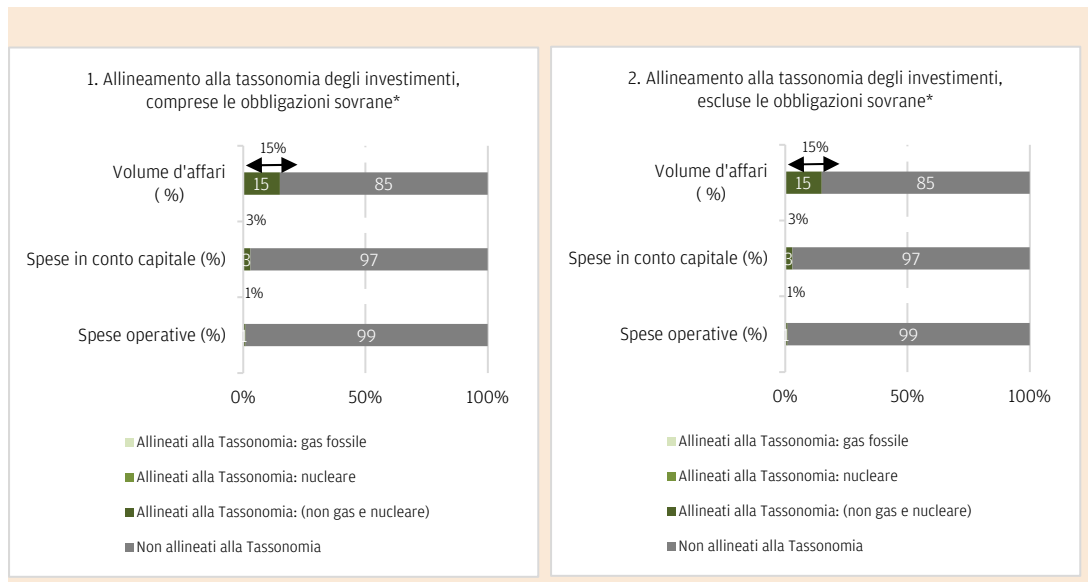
1. Allineamento alla tassonomia degli investimenti, comprese le obbligazioni sovrane*

15%

Volume d'affari ( %)

15

85

3%

Spese in conto capitale (%)

3

97

1%

Spese operative (%)

1

99

0%

50%

100%

Allineati alla Tassonomia: gas fossile

Allineati alla Tassonomia: nucleare

Allineati alla Tassonomia: (non gas e nucleare)

Non allineati alla Tassonomia

2. Allineamento alla tassonomia degli investimenti, escluse le obbligazioni sovrane*

15%

Volume d'affari ( %)

15

85

3%

Spese in conto capitale (%)

3

97

1%

Spese operative (%)

1

99

0%

50%

100%

Allineati alla Tassonomia: gas fossile

Allineati alla Tassonomia: nucleare

Allineati alla Tassonomia: (non gas e nucleare)

Non allineati alla Tassonomia